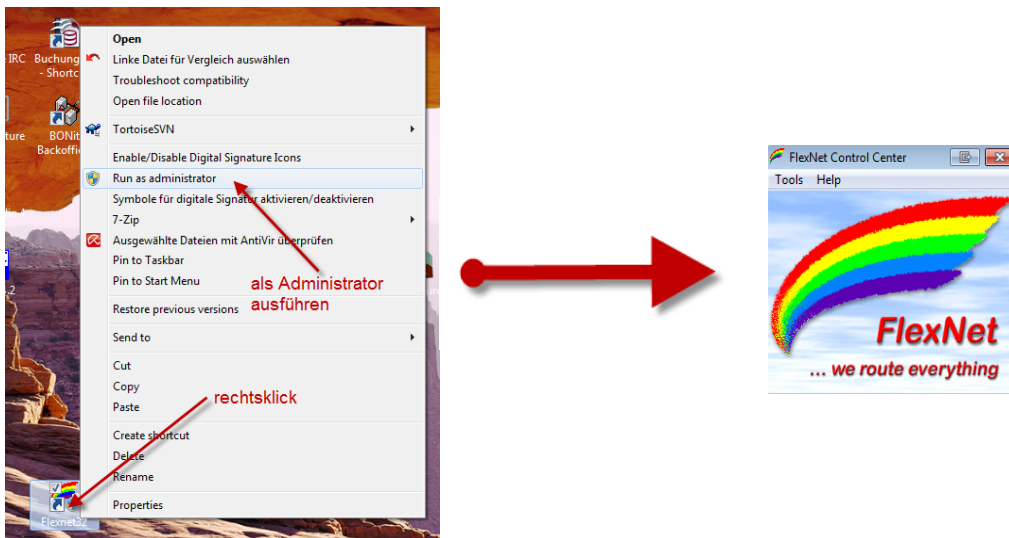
IRC
Buchung - Shortc
ture
BONit Backoffi

Open
Linke Datei für Vergleich auswählen
Troubleshoot compatibility
Open file location
TortoiseSVN
Enable/Disable Digital Signature Icons
Run as administrator
Symbole für digitale Signatur aktivieren/deaktivieren
7-Zip
Ausgewählte Dateien mit AntiVir überprüfen
Pin to Taskbar
Pin to Start Menu
Restore previous versions
Send to
Cut
Copy
Paste
Create shortcut
Delete
Rename
Properties

als Administrator ausführen

rechtsklick

Flexnet32

FlexNet Control Center
Tools Help
FlexNet
... we route everything